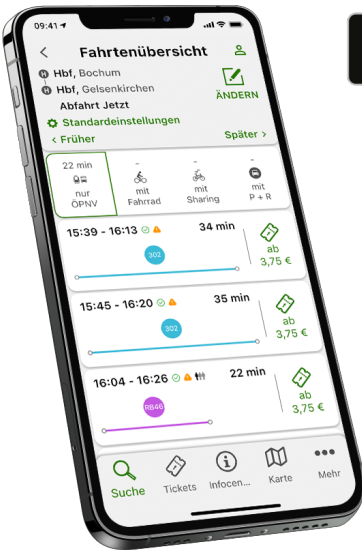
09:41

Fahrtenübersicht

Hbf, Bochum
Hbf, Gelsenkirchen
Abfahrt Jetzt

ÄNDERN

Standardeinstellungen

< Früher

Später >

22 min
nur ÖPNV

-
mit Fahrrad

-
mit Sharing

-
mit P + R

15:39 - 16:13
34 min
302
ab 3,75 €

15:45 - 16:20
35 min
302
ab 3,75 €

16:04 - 16:26
22 min
RB46
ab 3,75 €

Suche
Tickets
Infocen...
Karte
Mehr